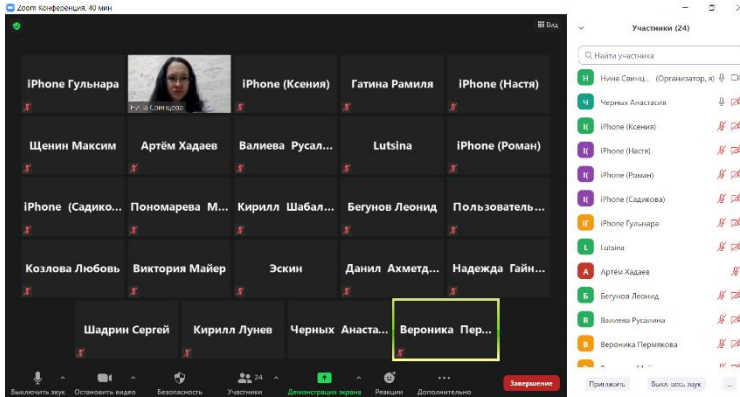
Zoom Конференция. 40 мин

Вид

iPhone Гульнара
Нина Свинцова
iPhone (Ксения)
Гатина Рамиля
iPhone (Настя)

Щенин Максим
Артём Хадаев
Валиева Русал...
Lutsina
iPhone (Роман)

iPhone (Садико...
Пономарева М...
Кирилл Шабал...
Бегунов Леонид
Пользователь...

Козлова Любовь
Виктория Майер
Эскин
Данил Ахметд...
Надежда Гайн...

Шадрин Сергей
Кирилл Лунев
Черных Анаста...
Вероника Пер...

Выключить звук
Остановить видео
Безопасность
24 Участники
Демонстрация экрана
Реакции
Дополнительно
Завершение

Участники (24)

Найти участника

Нина Свинц... (Организатор, я)
Черных Анастасия
iPhone (Ксения)
iPhone (Настя)
iPhone (Роман)
iPhone (Садикова)
iPhone Гульнара
Lutsina
Артём Хадаев
Бегунов Леонид
Валиева Русалина
Вероника Пермякова

Пригласить
Выкл. весь звук
...